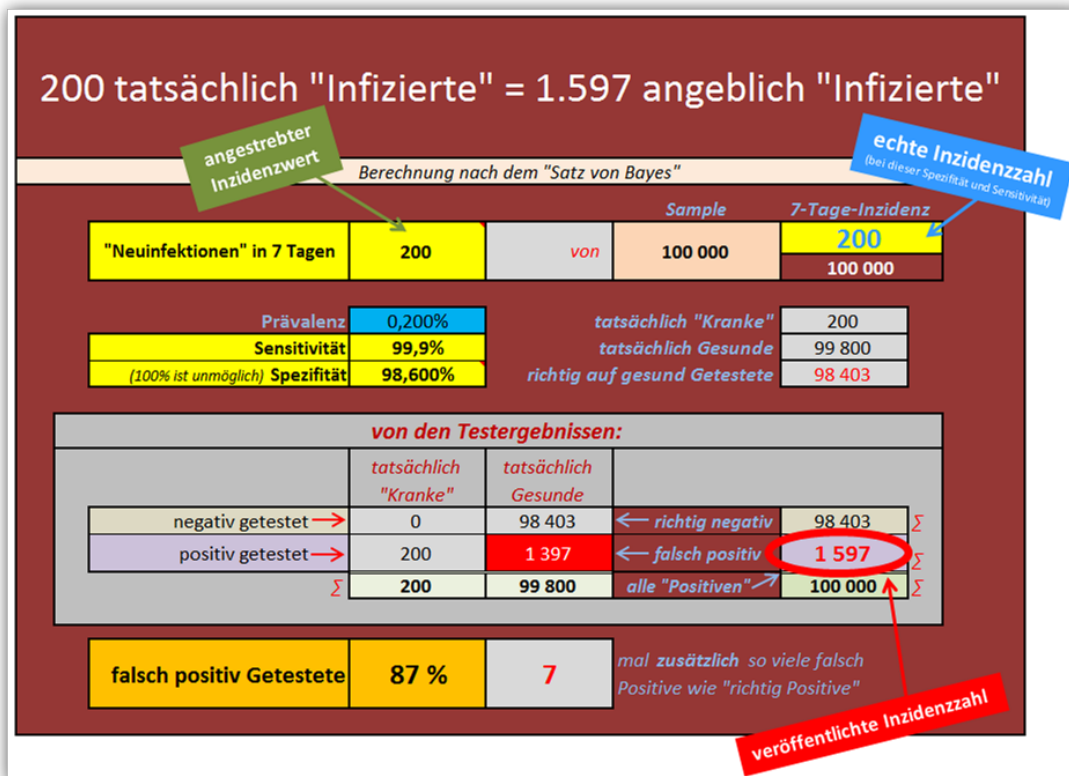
200 tatsächlich "Infizierte" = 1.597 angeblich "Infizierte"

angestrebter Inzidenzwert

Berechnung nach dem "Satz von Bayes"

echte Inzidenzzahl
(bei dieser Spezifität und Sensitivität)

| | | | Sample | 7-Tage-Inzidenz |
|---|---|---|---|---|
| "Neuinfektionen" in 7 Tagen | 200 | von | 100 000 | 200 / 100 000 |

| | | | |
|---|---|---|---|
| Prävalenz | 0,200% | tatsächlich "Kranke" | 200 |
| Sensitivität | 99,9% | tatsächlich Gesunde | 99 800 |
| (100% ist unmöglich) Spezifität | 98,600% | richtig auf gesund Getestete | 98 403 |

von den Testergebnissen:

| | tatsächlich "Kranke" | tatsächlich Gesunde | | | |
|---|---|---|---|---|---|
| negativ getestet | 0 | 98 403 | richtig negativ | 98 403 | Σ |
| positiv getestet | 200 | 1 397 | falsch positiv | 1 597 | Σ |
| Σ | 200 | 99 800 | alle "Positiven" | 100 000 | Σ |

| falsch positiv Getestete | 87 % | 7 | mal zusätzlich so viele falsch Positive wie "richtig Positive" |
|---|---|---|---|

veröffentlichte Inzidenzzahl